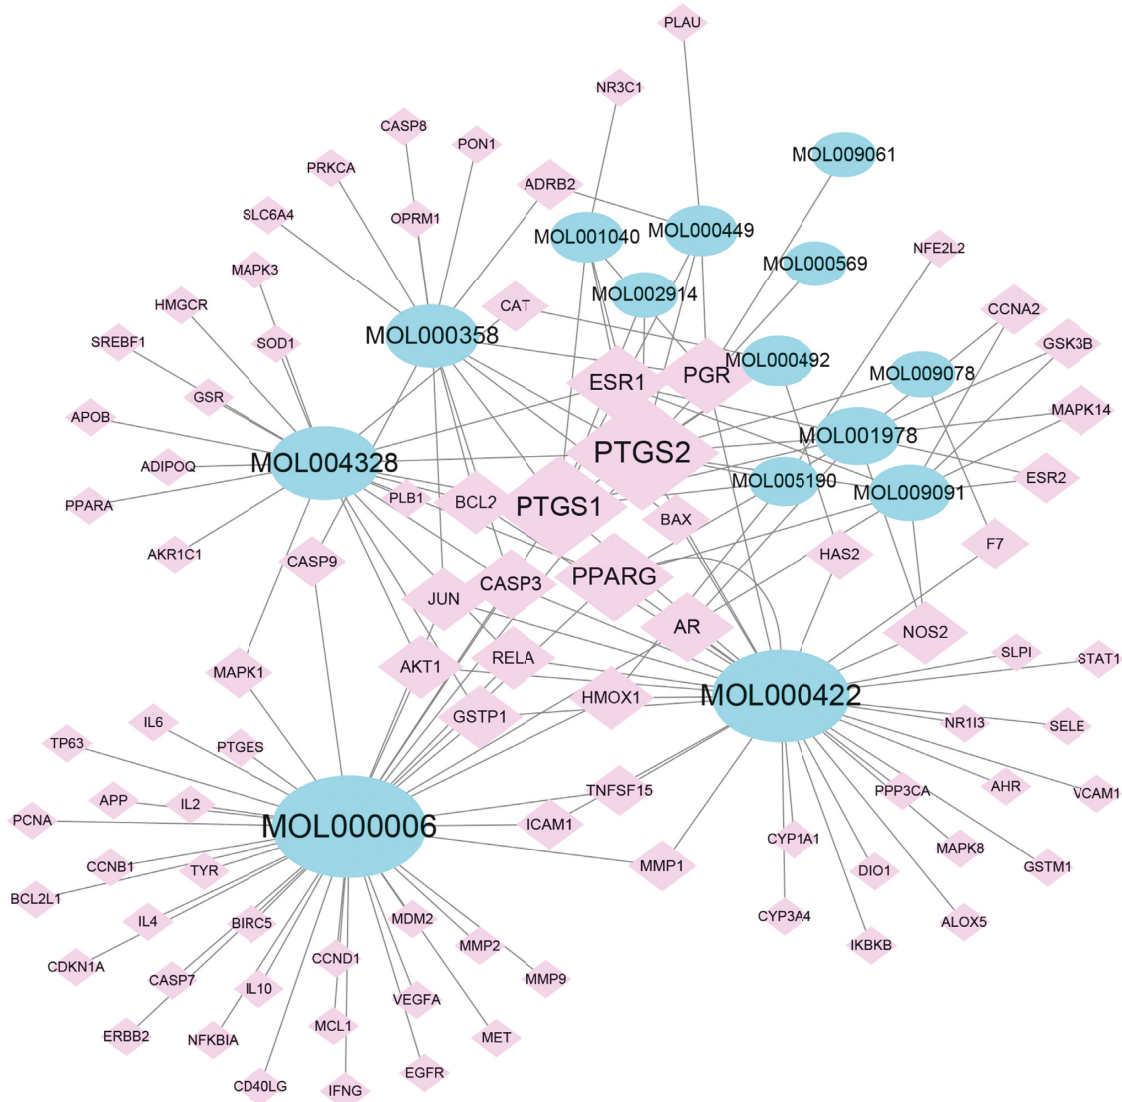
PLAU
NR3C1
CASP8
PON1
PRKCA
ADRB2
MOL009061
SLC6A4
OPRM1
MOL001040
MOL000449
NFE2L2
MAPK3
MOL000569
HMGCR
CAT
MOL002914
CCNA2
SREBF1
SOD1
MOL000358
GSK3B
ESR1
PGR
MOL000492
MOL009078
APOB
GSR
MAPK14
PTGS2
MOL001978
ADIPOQ
MOL004328
ESR2
MOL005190
MOL009091
PPARA
PLB1
BCL2
PTGS1
BAX
AKR1C1
HAS2
F7
CASP9
CASP3
PPARG
JUN
AR
NOS2
SLPI
STAT1
MAPK1
AKT1
RELA
MOL000422
HMOX1
IL6
GSTP1
NR1I3
SELE
TP63
PTGES
AHR
VCAM1
PPP3CA
TNFSF15
APP
IL2
PCNA
MOL000006
ICAM1
CYP1A1
MAPK8
CCNB1
GSTM1
MMP1
TYR
DIO1
BCL2L1
IL4
BIRC5
MDM2
CYP3A4
ALOX5
IKBKB
CDKN1A
MMP2
CCND1
CASP7
MMP9
IL10
VEGFA
ERBB2
MCL1
NFKBIA
MET
EGFR
CD40LG
IFNG